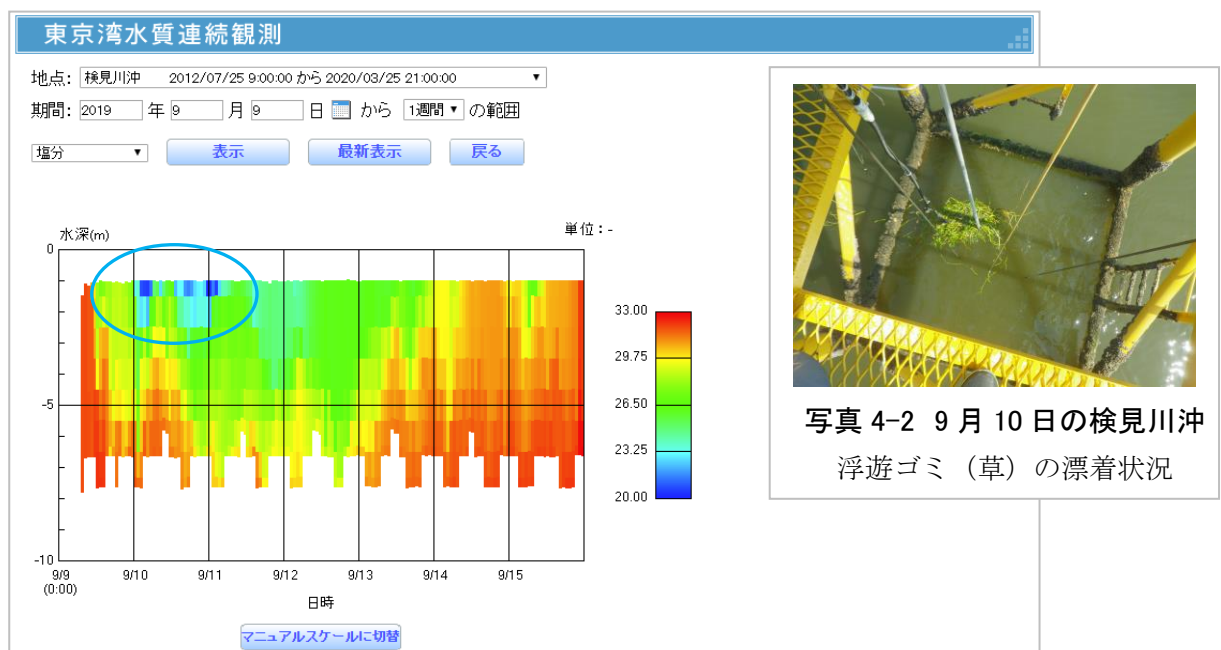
東京湾水質連続観測

地点: 検見川沖 2012/07/25 9:00:00 から 2020/03/25 21:00:00

期間: 2019 年 9 月 9 日 から 1週間 の範囲

塩分 表示 最新表示 戻る

水深(m)

単位: -

0

-5

-10

33.00

29.75

26.50

23.25

20.00

9/9 (0:00)

9/10

9/11

9/12

9/13

9/14

9/15

日時

マニュアルスケールに切替

写真 4-2 9月10日の検見川沖

浮遊ゴミ（草）の漂着状況